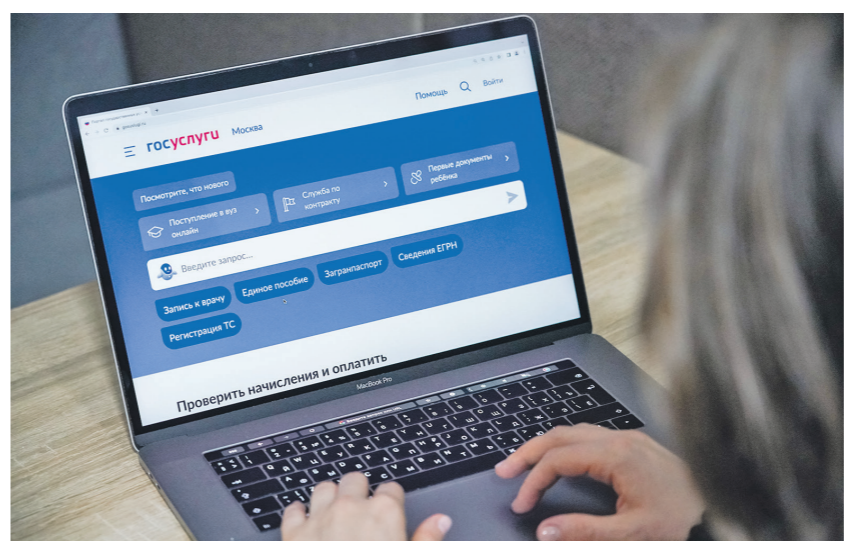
госуслуги Москва

Помощь Войти

Посмотрите, что нового

Поступление в вуз онлайн

Служба по контракту

Первые документы ребёнка

Введите запрос...

Запись к врачу

Единое пособие

Загранпаспорт

Сведения ЕГРН

Регистрация ТС

Проверить начисления и оплатить

MacBook Pro